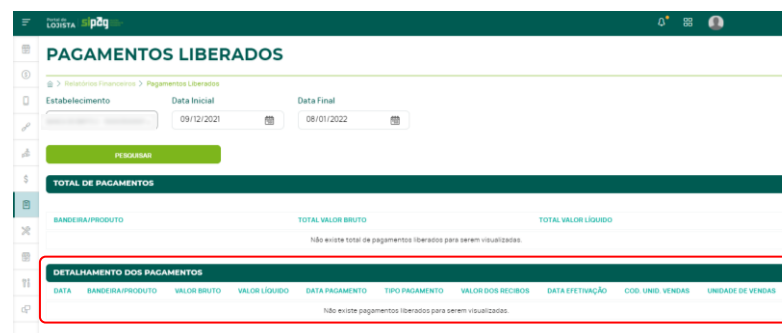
Portal do LOJISTA sipag

PAGAMENTOS LIBERADOS

> Relatórios Financeiros > Pagamentos Liberados

Estabelecimento

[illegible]

Data Inicial

09/12/2021

Data Final

08/01/2022

PESQUISAR

TOTAL DE PAGAMENTOS

| BANDEIRA/PRODUTO | TOTAL VALOR BRUTO | TOTAL VALOR LÍQUIDO |
|---|---|---|
| Não existe total de pagamentos liberados para serem visualizadas. | | |

DETALHAMENTO DOS PAGAMENTOS

| DATA | BANDEIRA/PRODUTO | VALOR BRUTO | VALOR LÍQUIDO | DATA PAGAMENTO | TIPO PAGAMENTO | VALOR DOS RECIBOS | DATA EFETIVAÇÃO | COD. UNID. VENDAS | UNIDADE DE VENDAS |
|---|---|---|---|---|---|---|---|---|---|
| Não existe pagamentos liberados para serem visualizadas. | | | | | | | | | |